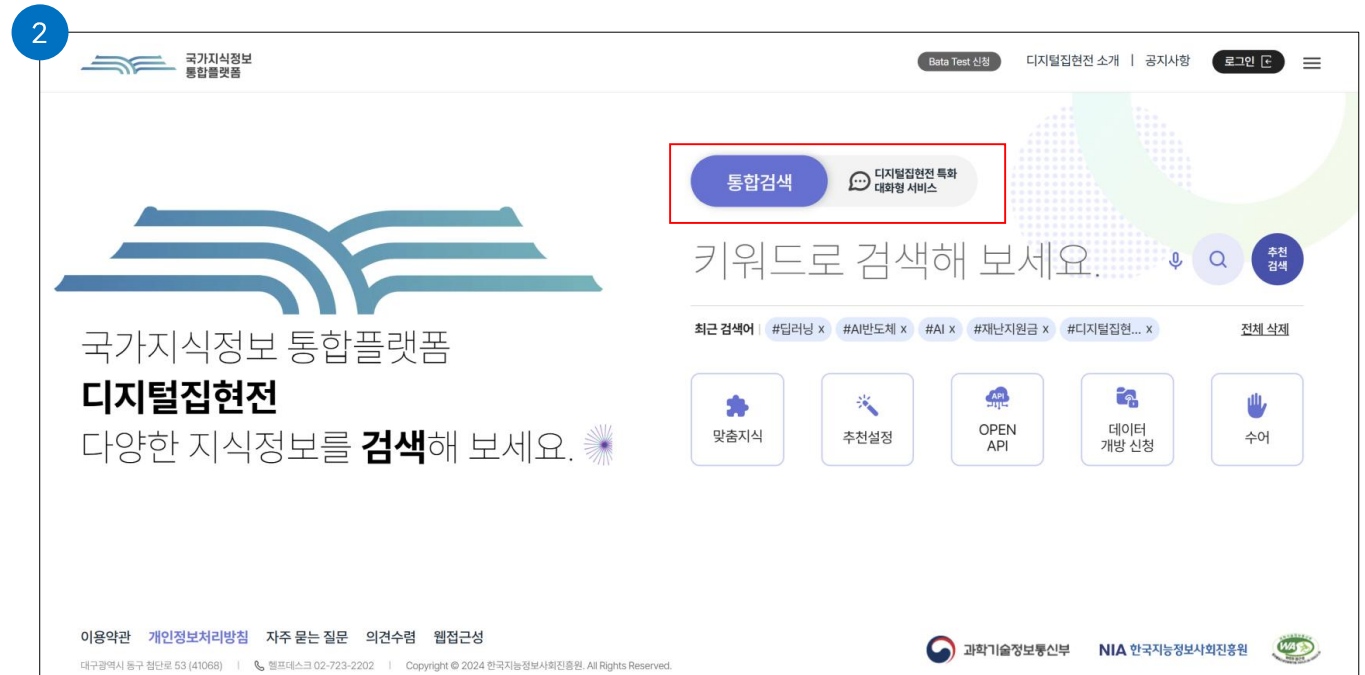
2

국가지식정보 통합플랫폼

Bata Test 신청 디지털집현전 소개 | 공지사항 로그인

통합검색 디지털집현전 특화 대화형 서비스

키워드로 검색해 보세요.

추천 검색

최근 검색어 | #딥러닝 x #AI반도체 x #AI x #재난지원금 x #디지털집현... x 전체 삭제

맞춤지식 추천설정 API OPEN API 데이터 개방 신청 수어

국가지식정보 통합플랫폼
디지털집현전
다양한 지식정보를 검색해 보세요.

이용약관 개인정보처리방침 자주 묻는 질문 의견수렴 웹접근성

대구광역시 동구 첨단로 53 (41068) | 헬프데스크 02-723-2202 | Copyright © 2024 한국지능정보사회진흥원. All Rights Reserved.

과학기술정보통신부 NIA 한국지능정보사회진흥원 WA